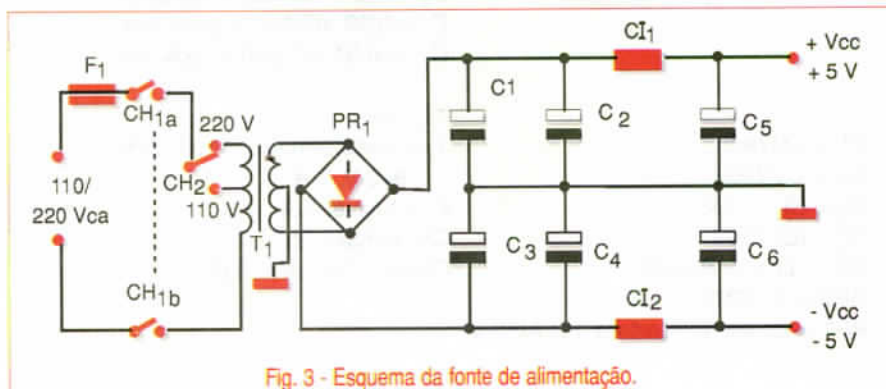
$F_1$

$CH_{1a}$

220 V

$PR_1$

$CI_1$

+ Vcc

+ 5 V

C1

$C_2$

$C_5$

110/

220 Vca

$CH_2$

110 V

$T_1$

$C_3$

$C_4$

$C_6$

$CH_{1b}$

$CI_2$

- Vcc

- 5 V

Fig. 3 - Esquema da fonte de alimentação.